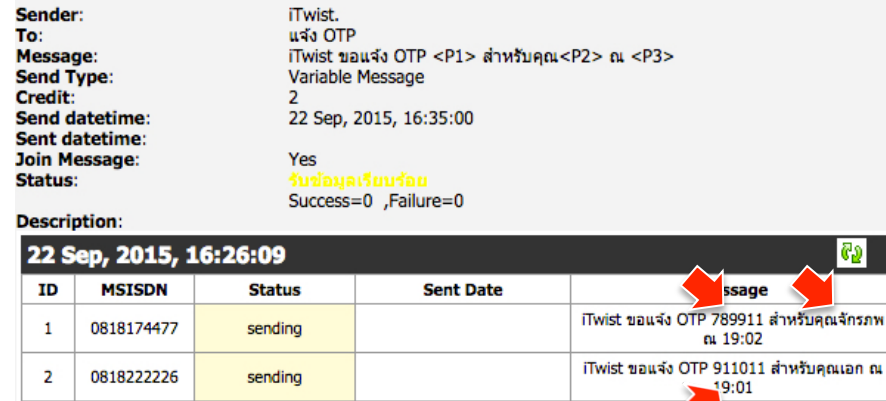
Sender: iTwist.
To: แจ้ง OTP
Message: iTwist ขอแจ้ง OTP <P1> สำหรับคุณ<P2> ณ <P3>
Send Type: Variable Message
Credit: 2
Send datetime: 22 Sep, 2015, 16:35:00
Sent datetime:
Join Message: Yes
Status: รับข้อมูลเรียบร้อย
Success=0 ,Failure=0
Description:

22 Sep, 2015, 16:26:09

| ID | MSISDN | Status | Sent Date | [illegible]ssage |
|---|---|---|---|---|
| 1 | 0818174477 | sending | | iTwist ขอแจ้ง OTP 789911 สำหรับคุณจักรภพ ณ 19:02 |
| 2 | 0818222226 | sending | | iTwist ขอแจ้ง OTP 911011 สำหรับคุณเอก ณ 19:01 |